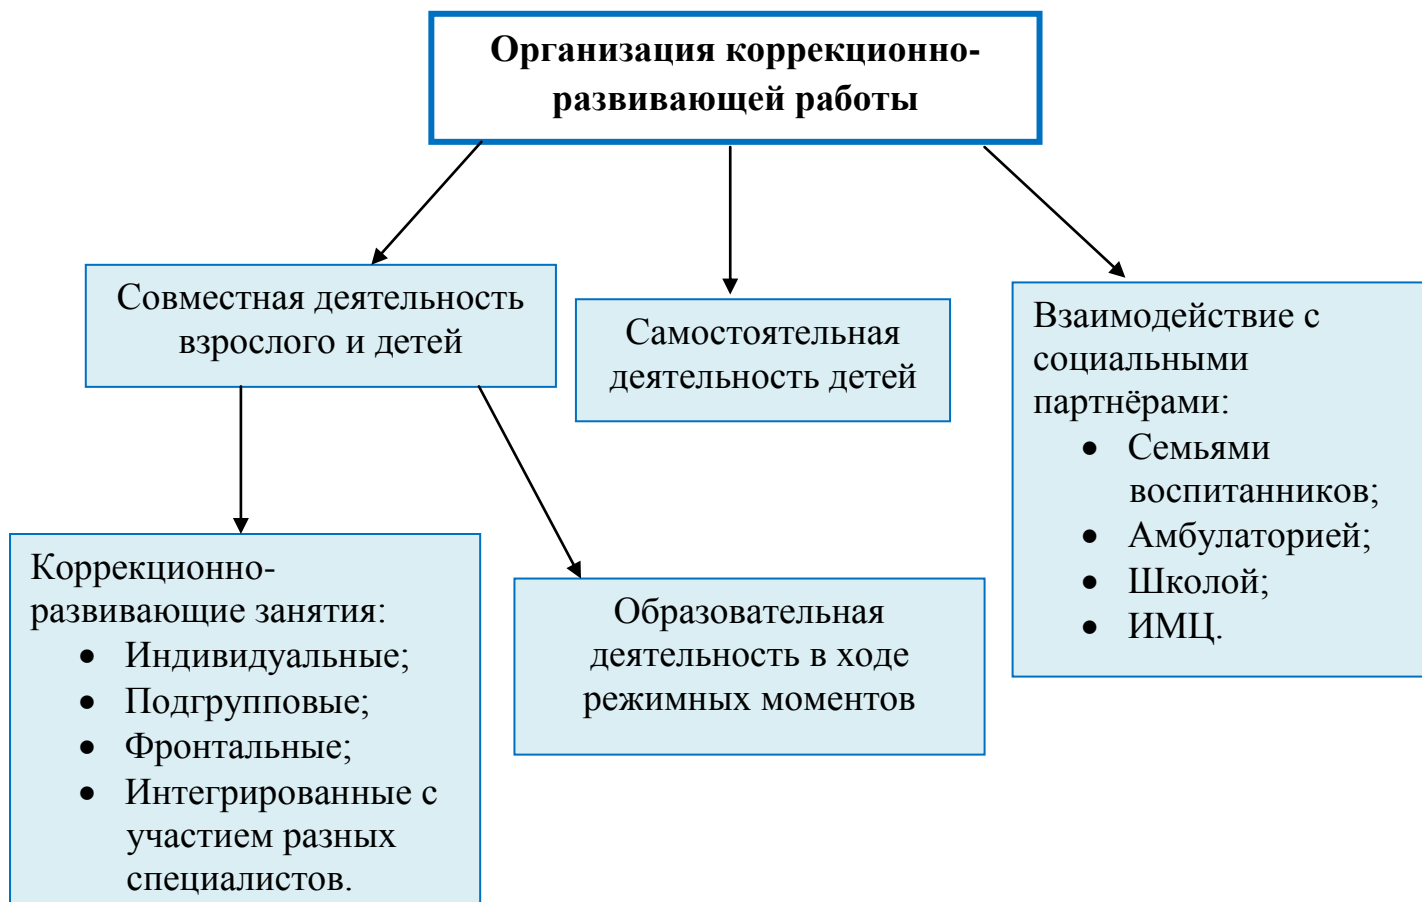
Организация коррекционно-развивающей работы

Совместная деятельность взрослого и детей

Самостоятельная деятельность детей

Взаимодействие с социальными партнёрами:
- Семьями воспитанников;
- Амбулаторией;
- Школой;
- ИМЦ.

Коррекционно-развивающие занятия:
- Индивидуальные;
- Подгрупповые;
- Фронтальные;
- Интегрированные с участием разных специалистов.

Образовательная деятельность в ходе режимных моментов